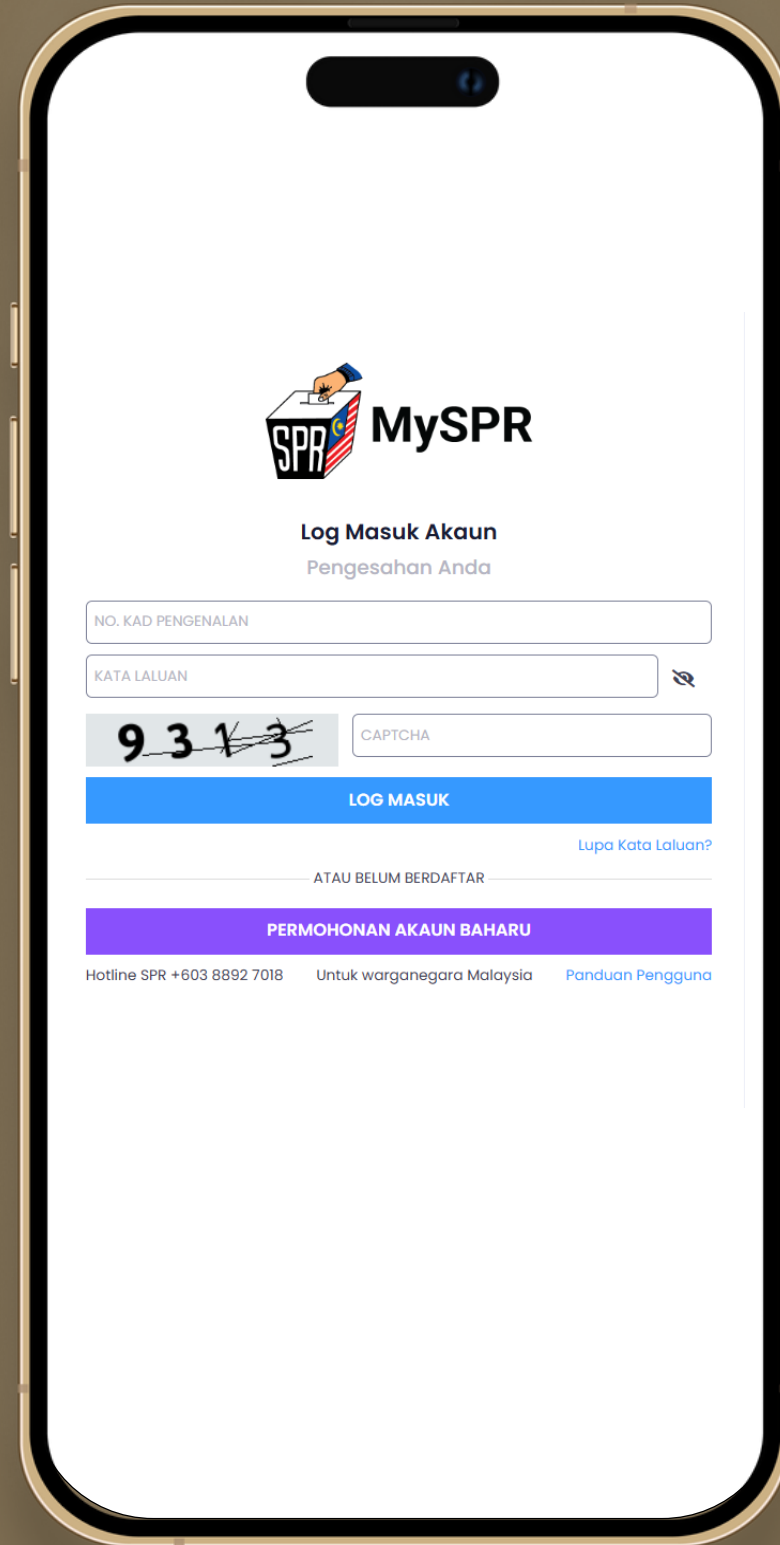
SPR MySPR

Log Masuk Akaun

Pengesahan Anda

NO. KAD PENGENALAN

KATA LALUAN

9 3 1 3

CAPTCHA

LOG MASUK

Lupa Kata Laluan?

ATAU BELUM BERDAFTAR

PERMOHONAN AKAUN BAHARU

Hotline SPR +603 8892 7018

Untuk warganegara Malaysia

Panduan Pengguna